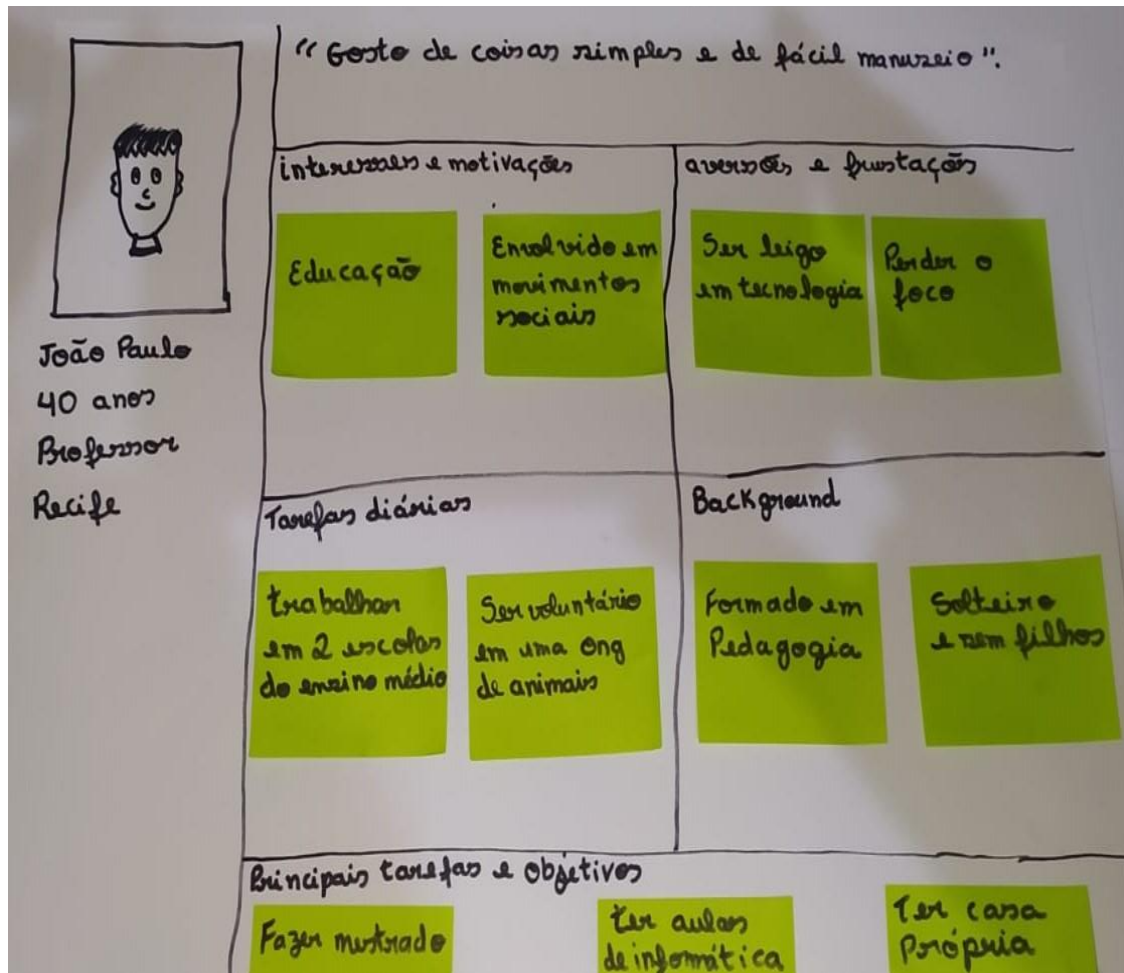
"Gosto de coisas simples e de fácil manuseio".

João Paulo
40 anos
Professor
Recife

interesses e motivações

Educação

Envolvido em movimentos sociais

aversões e frustações

Ser leigo em tecnologia

Perder o foco

Tarefas diárias

trabalhar em 2 escolas do ensino médio

Ser voluntário em uma ong de animais

Background

Formado em Pedagogia

Solteiro e sem filhos

Principais tarefas e objetivos

Fazer mestrado

Ter aulas de informática

Ter casa Própria